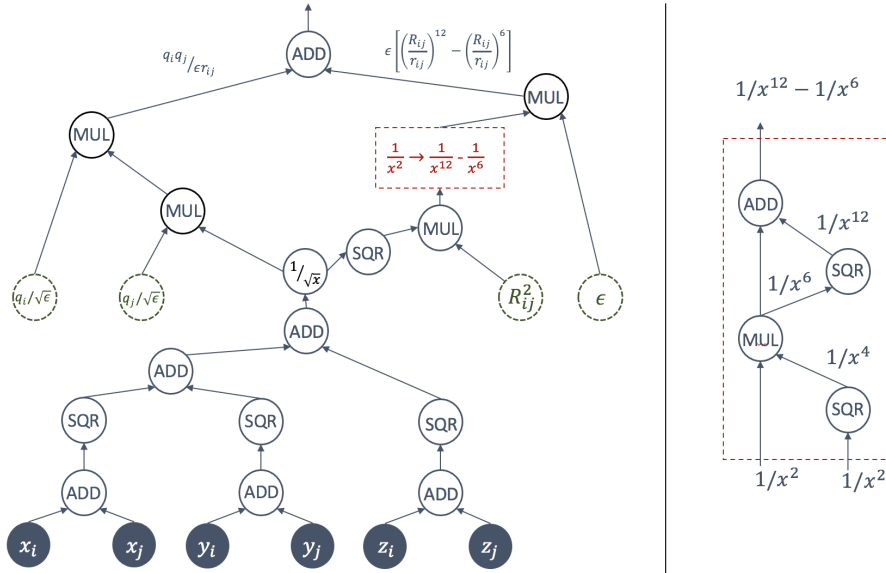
ADD

$q_i q_j /_{\epsilon r_{ij}}$

$\epsilon \left[ \left(\frac{R_{ij}}{r_{ij}}\right)^{12} - \left(\frac{R_{ij}}{r_{ij}}\right)^{6} \right]$

MUL

MUL

$\frac{1}{x^2} \rightarrow \frac{1}{x^{12}} - \frac{1}{x^6}$

MUL

MUL

SQR

$^1/_{\sqrt{x}}$

$q_i/\sqrt{\epsilon}$

$q_j/\sqrt{\epsilon}$

$R_{ij}^2$

$\epsilon$

ADD

ADD

SQR

SQR

SQR

ADD

ADD

ADD

$x_i$

$x_j$

$y_i$

$y_j$

$z_i$

$z_j$

$1/x^{12} - 1/x^6$

ADD

$1/x^{12}$

SQR

$1/x^6$

MUL

$1/x^4$

SQR

$1/x^2$

$1/x^2$